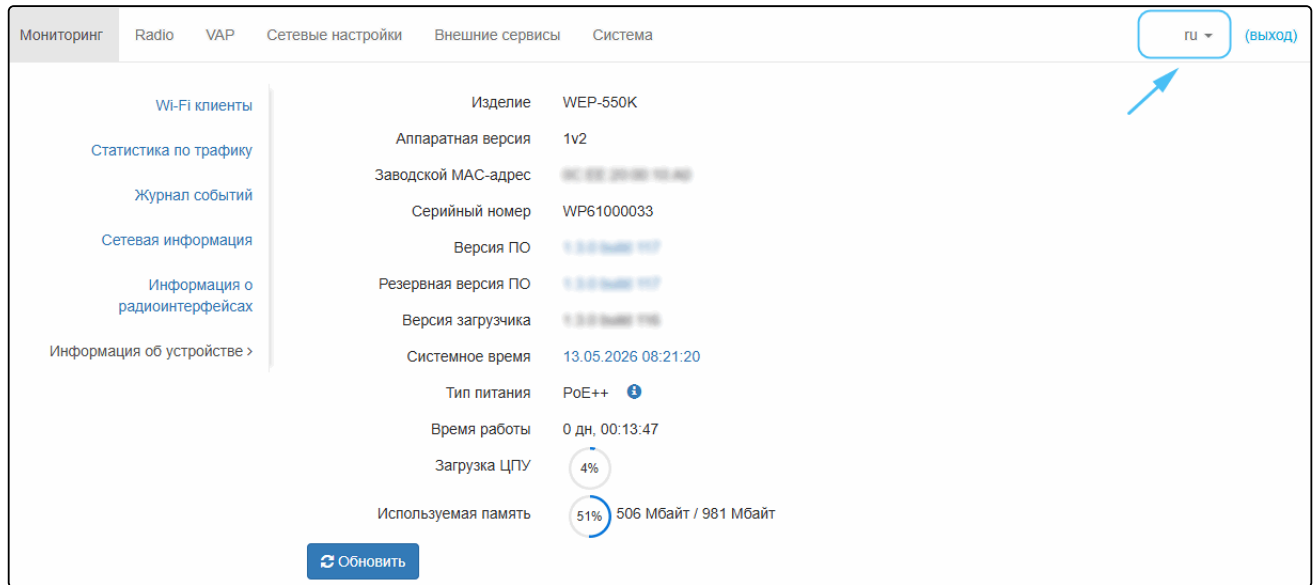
Мониторинг Radio VAP Сетевые настройки Внешние сервисы Система ru (выход)

Wi-Fi клиенты
Статистика по трафику
Журнал событий
Сетевая информация
Информация о радиоинтерфейсах
Информация об устройстве ›

| | |
|---|---|
| Изделие | WEP-550K |
| Аппаратная версия | 1v2 |
| Заводской MAC-адрес | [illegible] |
| Серийный номер | WP61000033 |
| Версия ПО | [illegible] |
| Резервная версия ПО | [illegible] |
| Версия загрузчика | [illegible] |
| Системное время | 13.05.2026 08:21:20 |
| Тип питания | PoE++ |
| Время работы | 0 дн, 00:13:47 |
| Загрузка ЦПУ | 4% |
| Используемая память | 51% 506 Мбайт / 981 Мбайт |

Обновить